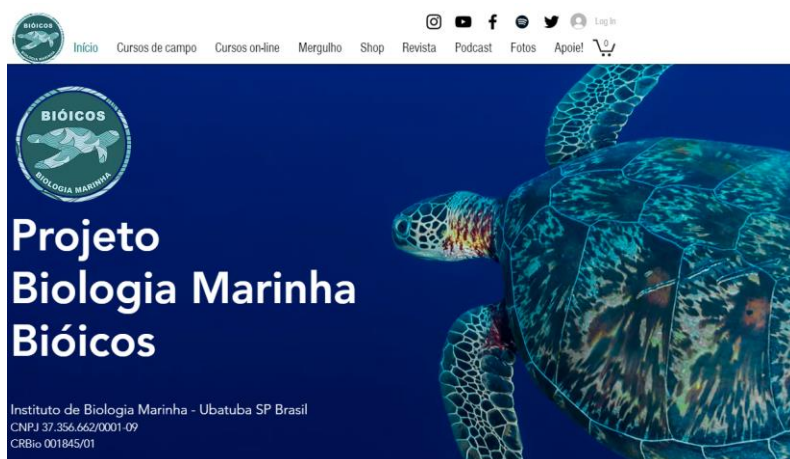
BIÓICOS

Log In

Início Cursos de campo Cursos on-line Mergulho Shop Revista Podcast Fotos Apoie! 0

BIÓICOS
BIOLOGIA MARINHA

Projeto
Biologia Marinha
Bióicos

Instituto de Biologia Marinha - Ubatuba SP Brasil
CNPJ 37.356.662/0001-09
CRBio 001845/01